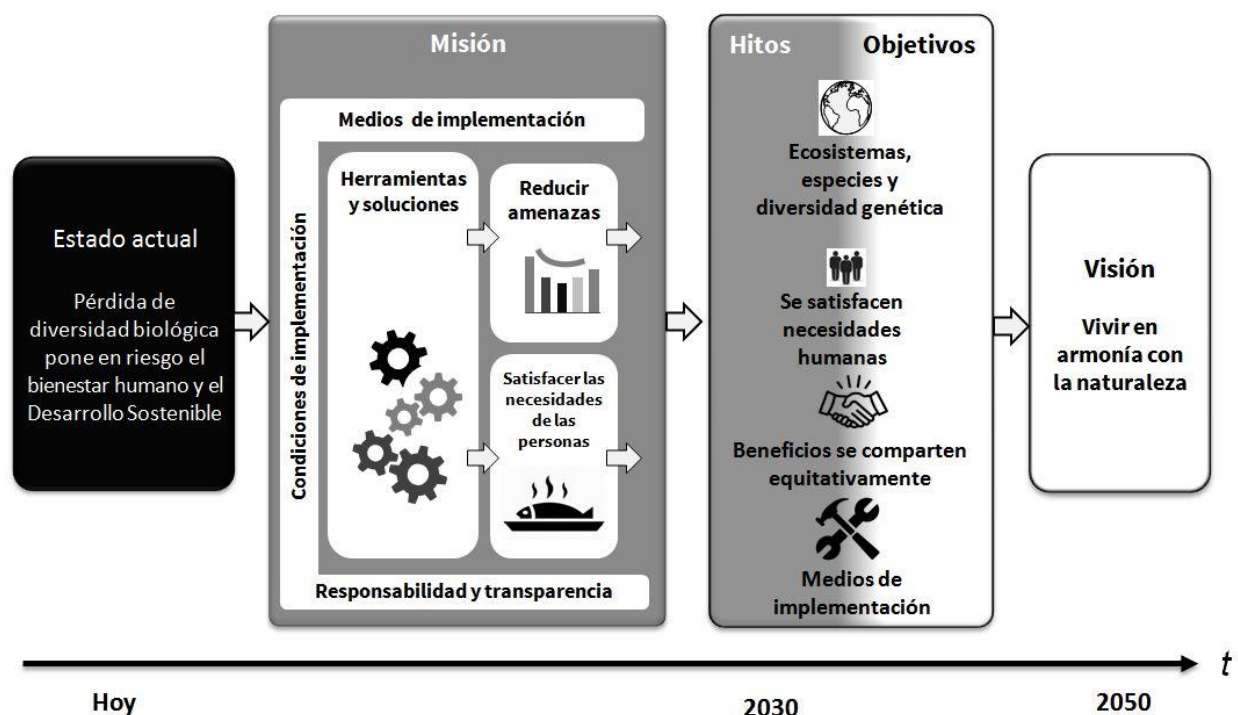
Estado actual

Pérdida de diversidad biológica pone en riesgo el bienestar humano y el Desarrollo Sostenible

Misión

Medios de implementación

Condiciones de implementación

Herramientas y soluciones

Reducir amenazas

Satisfacer las necesidades de las personas

Responsabilidad y transparencia

Hitos

Objetivos

Ecosistemas, especies y diversidad genética

Se satisfacen necesidades humanas

Beneficios se comparten equitativamente

Medios de implementación

Visión

Vivir en armonía con la naturaleza

$t$

Hoy

2030

2050